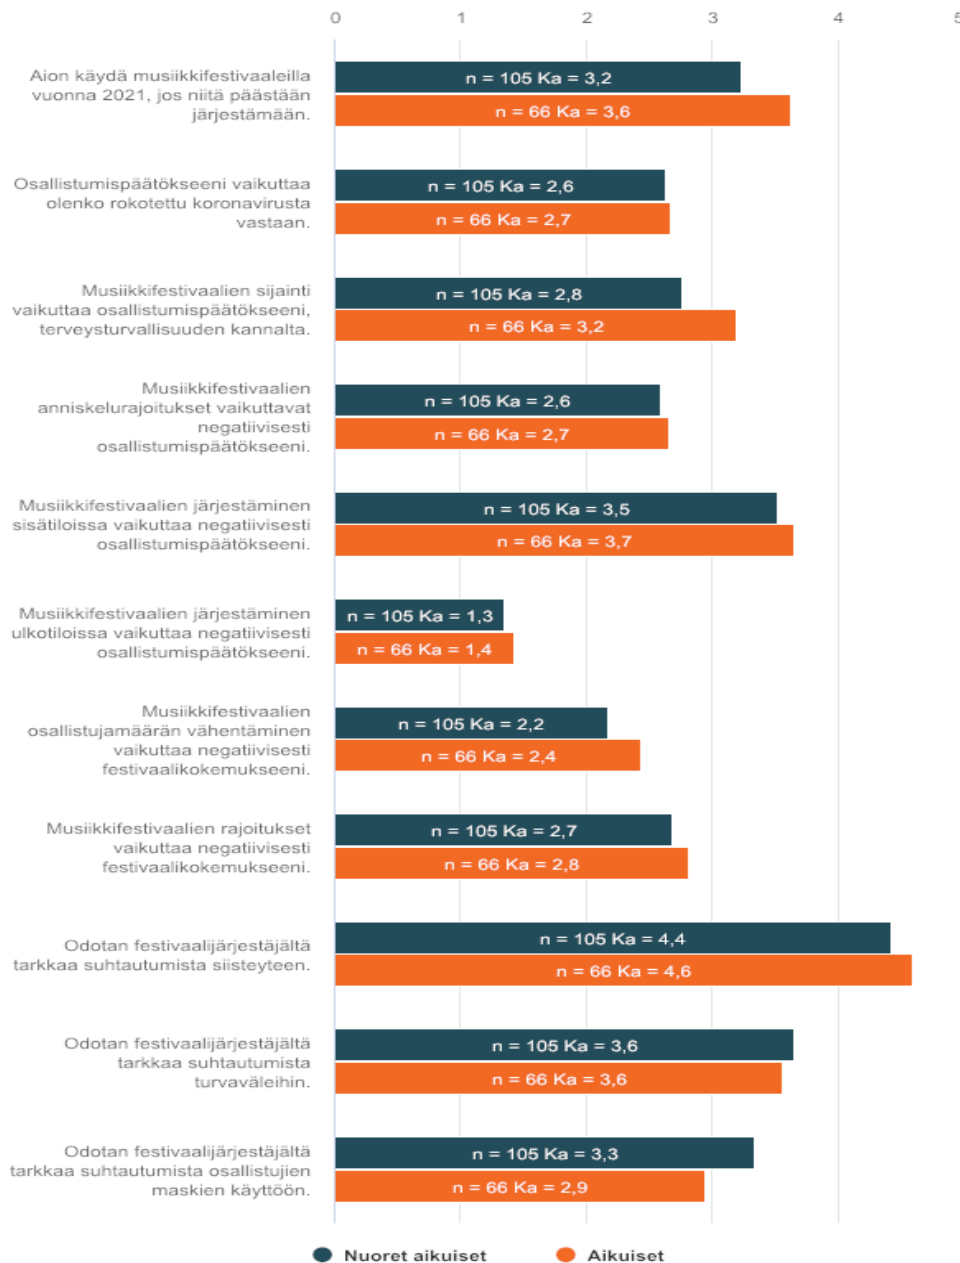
0 1 2 3 4 5

Aion käydä musiikkifestivaaleilla vuonna 2021, jos niitä päästään järjestämään.
n = 105 Ka = 3,2
n = 66 Ka = 3,6

Osallistumispäätökseeni vaikuttaa olenko rokotettu koronavirusta vastaan.
n = 105 Ka = 2,6
n = 66 Ka = 2,7

Musiikkifestivaalien sijainti vaikuttaa osallistumispäätökseeni, terveysturvallisuuden kannalta.
n = 105 Ka = 2,8
n = 66 Ka = 3,2

Musiikkifestivaalien anniskelurajoitukset vaikuttavat negatiivisesti osallistumispäätökseeni.
n = 105 Ka = 2,6
n = 66 Ka = 2,7

Musiikkifestivaalien järjestäminen sisätiloissa vaikuttaa negatiivisesti osallistumispäätökseeni.
n = 105 Ka = 3,5
n = 66 Ka = 3,7

Musiikkifestivaalien järjestäminen ulkotiloissa vaikuttaa negatiivisesti osallistumispäätökseeni.
n = 105 Ka = 1,3
n = 66 Ka = 1,4

Musiikkifestivaalien osallistujamäärän vähentäminen vaikuttaa negatiivisesti festivaalikokemukseeni.
n = 105 Ka = 2,2
n = 66 Ka = 2,4

Musiikkifestivaalien rajoitukset vaikuttaa negatiivisesti festivaalikokemukseeni.
n = 105 Ka = 2,7
n = 66 Ka = 2,8

Odotan festivaalijärjestäjältä tarkkaa suhtautumista siisteyteen.
n = 105 Ka = 4,4
n = 66 Ka = 4,6

Odotan festivaalijärjestäjältä tarkkaa suhtautumista turvaväleihin.
n = 105 Ka = 3,6
n = 66 Ka = 3,6

Odotan festivaalijärjestäjältä tarkkaa suhtautumista osallistujien maskien käyttöön.
n = 105 Ka = 3,3
n = 66 Ka = 2,9

Nuoret aikuiset
Aikuiset